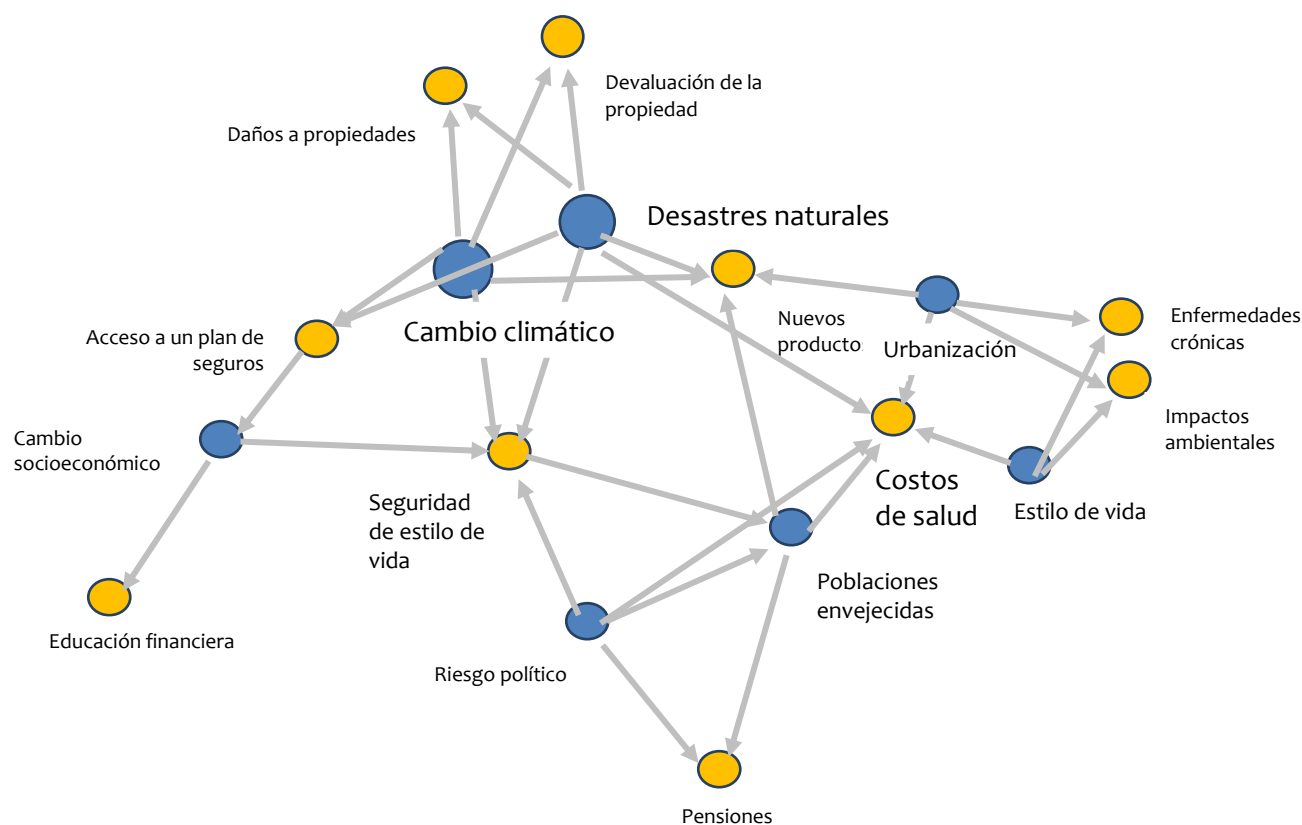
Devaluación de la propiedad

Daños a propiedades

Desastres naturales

Acceso a un plan de seguros

Cambio climático

Nuevos producto

Urbanización

Enfermedades crónicas

Impactos ambientales

Cambio socioeconómico

Seguridad de estilo de vida

Costos de salud

Estilo de vida

Poblaciones envejecidas

Educación financiera

Riesgo político

Pensiones